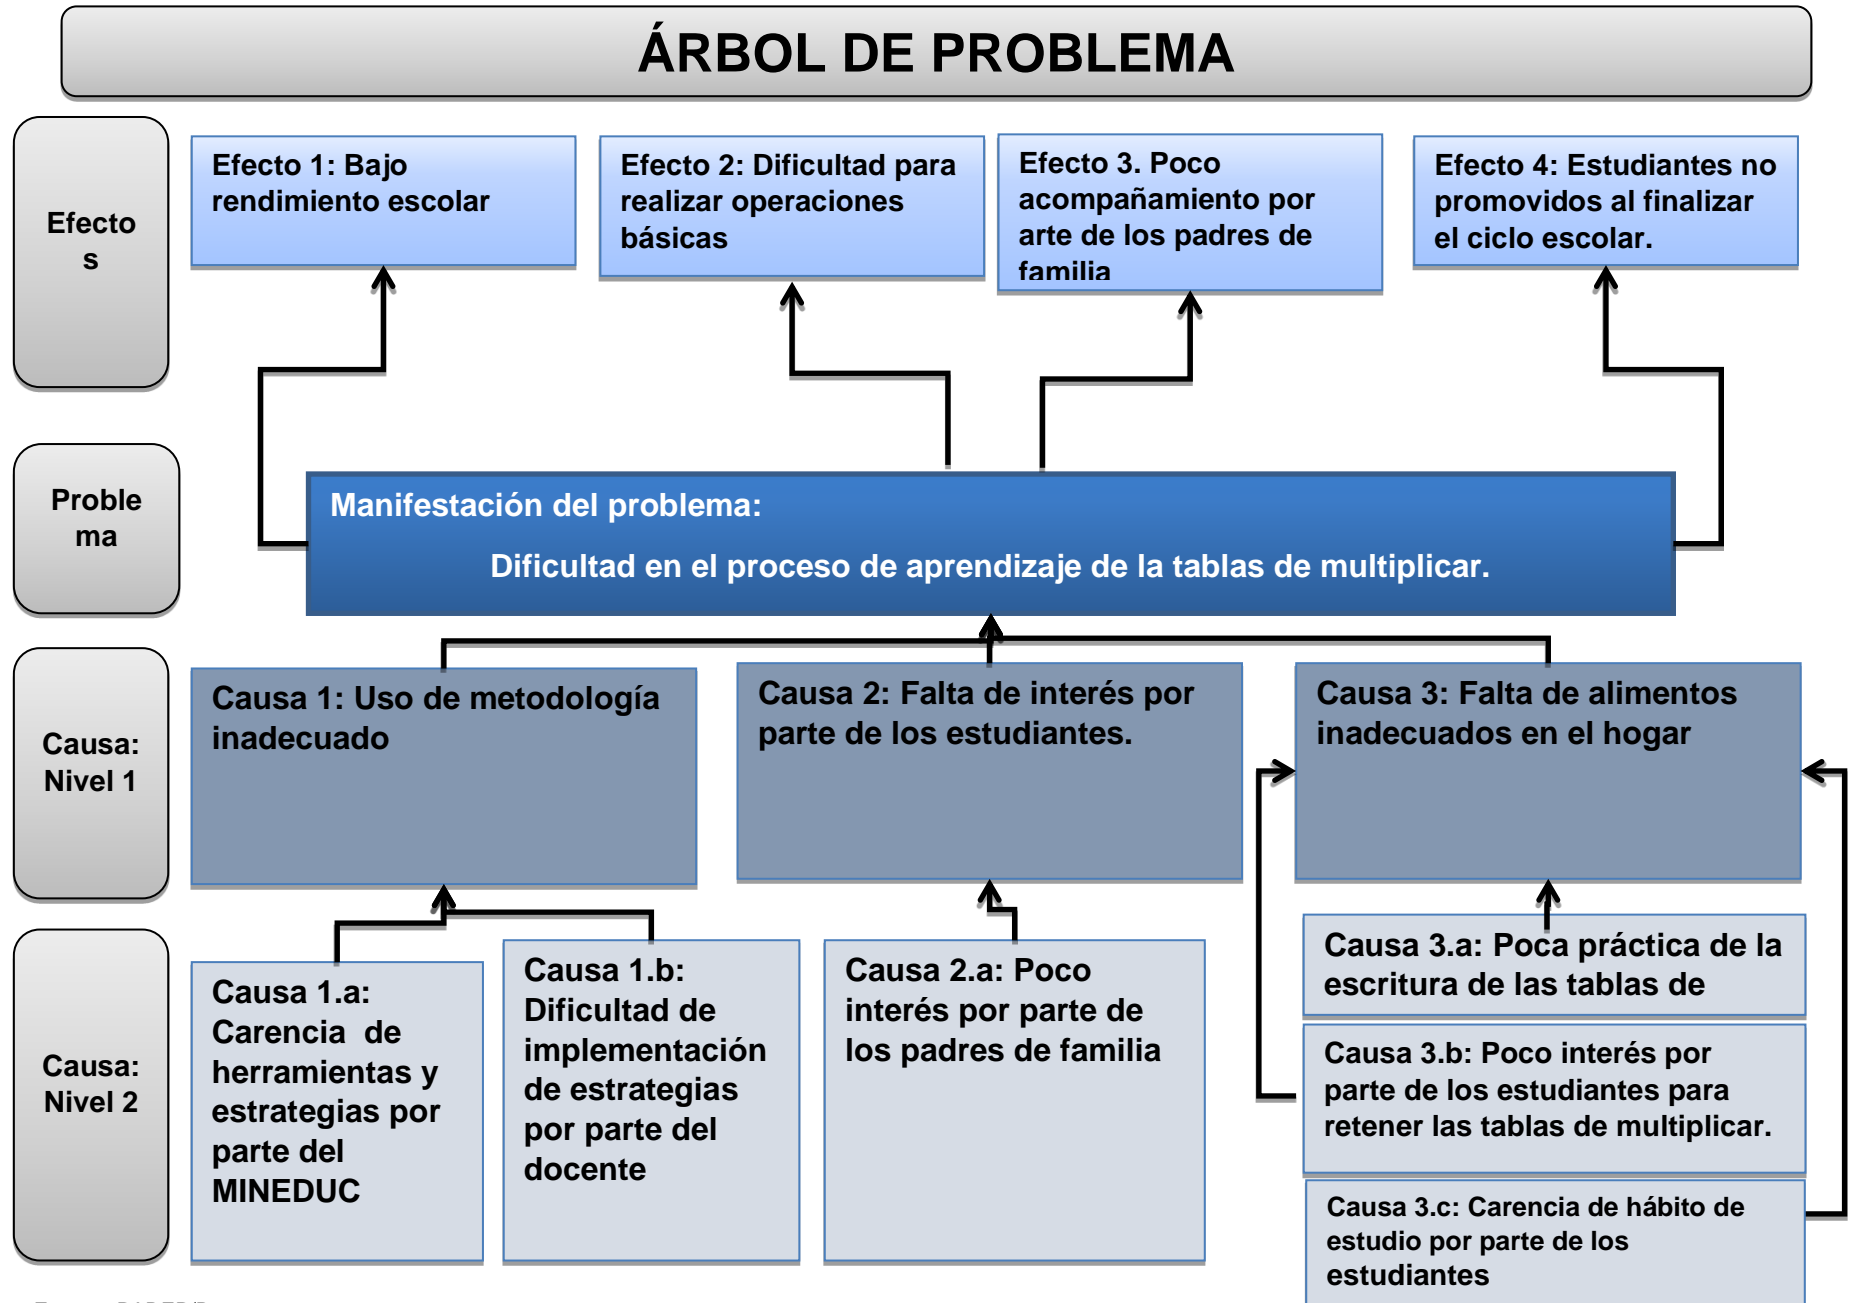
ÁRBOL DE PROBLEMA

Efecto s

Efecto 1: Bajo rendimiento escolar

Efecto 2: Dificultad para realizar operaciones básicas

Efecto 3. Poco acompañamiento por arte de los padres de familia

Efecto 4: Estudiantes no promovidos al finalizar el ciclo escolar.

Proble ma

Manifestación del problema:

Dificultad en el proceso de aprendizaje de la tablas de multiplicar.

Causa: Nivel 1

Causa 1: Uso de metodología inadecuado

Causa 2: Falta de interés por parte de los estudiantes.

Causa 3: Falta de alimentos inadecuados en el hogar

Causa: Nivel 2

Causa 1.a: Carencia de herramientas y estrategias por parte del MINEDUC

Causa 1.b: Dificultad de implementación de estrategias por parte del docente

Causa 2.a: Poco interés por parte de los padres de familia

Causa 3.a: Poca práctica de la escritura de las tablas de

Causa 3.b: Poco interés por parte de los estudiantes para retener las tablas de multiplicar.

Causa 3.c: Carencia de hábito de estudio por parte de los estudiantes